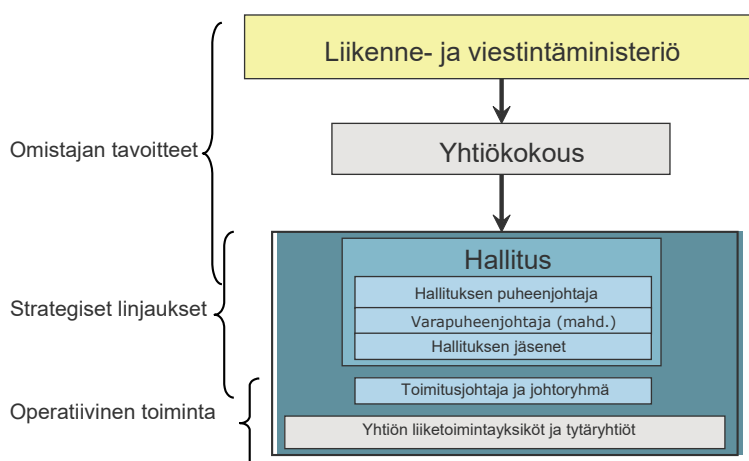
Omistajan tavoitteet

Strategiset linjaukset

Operatiivinen toiminta

Liikenne- ja viestintäministeriö

Yhtiökokous

Hallitus

Hallituksen puheenjohtaja

Varapuheenjohtaja (mahd.)

Hallituksen jäsenet

Toimitusjohtaja ja johtoryhmä

Yhtiön liiketoimintayksiköt ja tytäryhtiöt